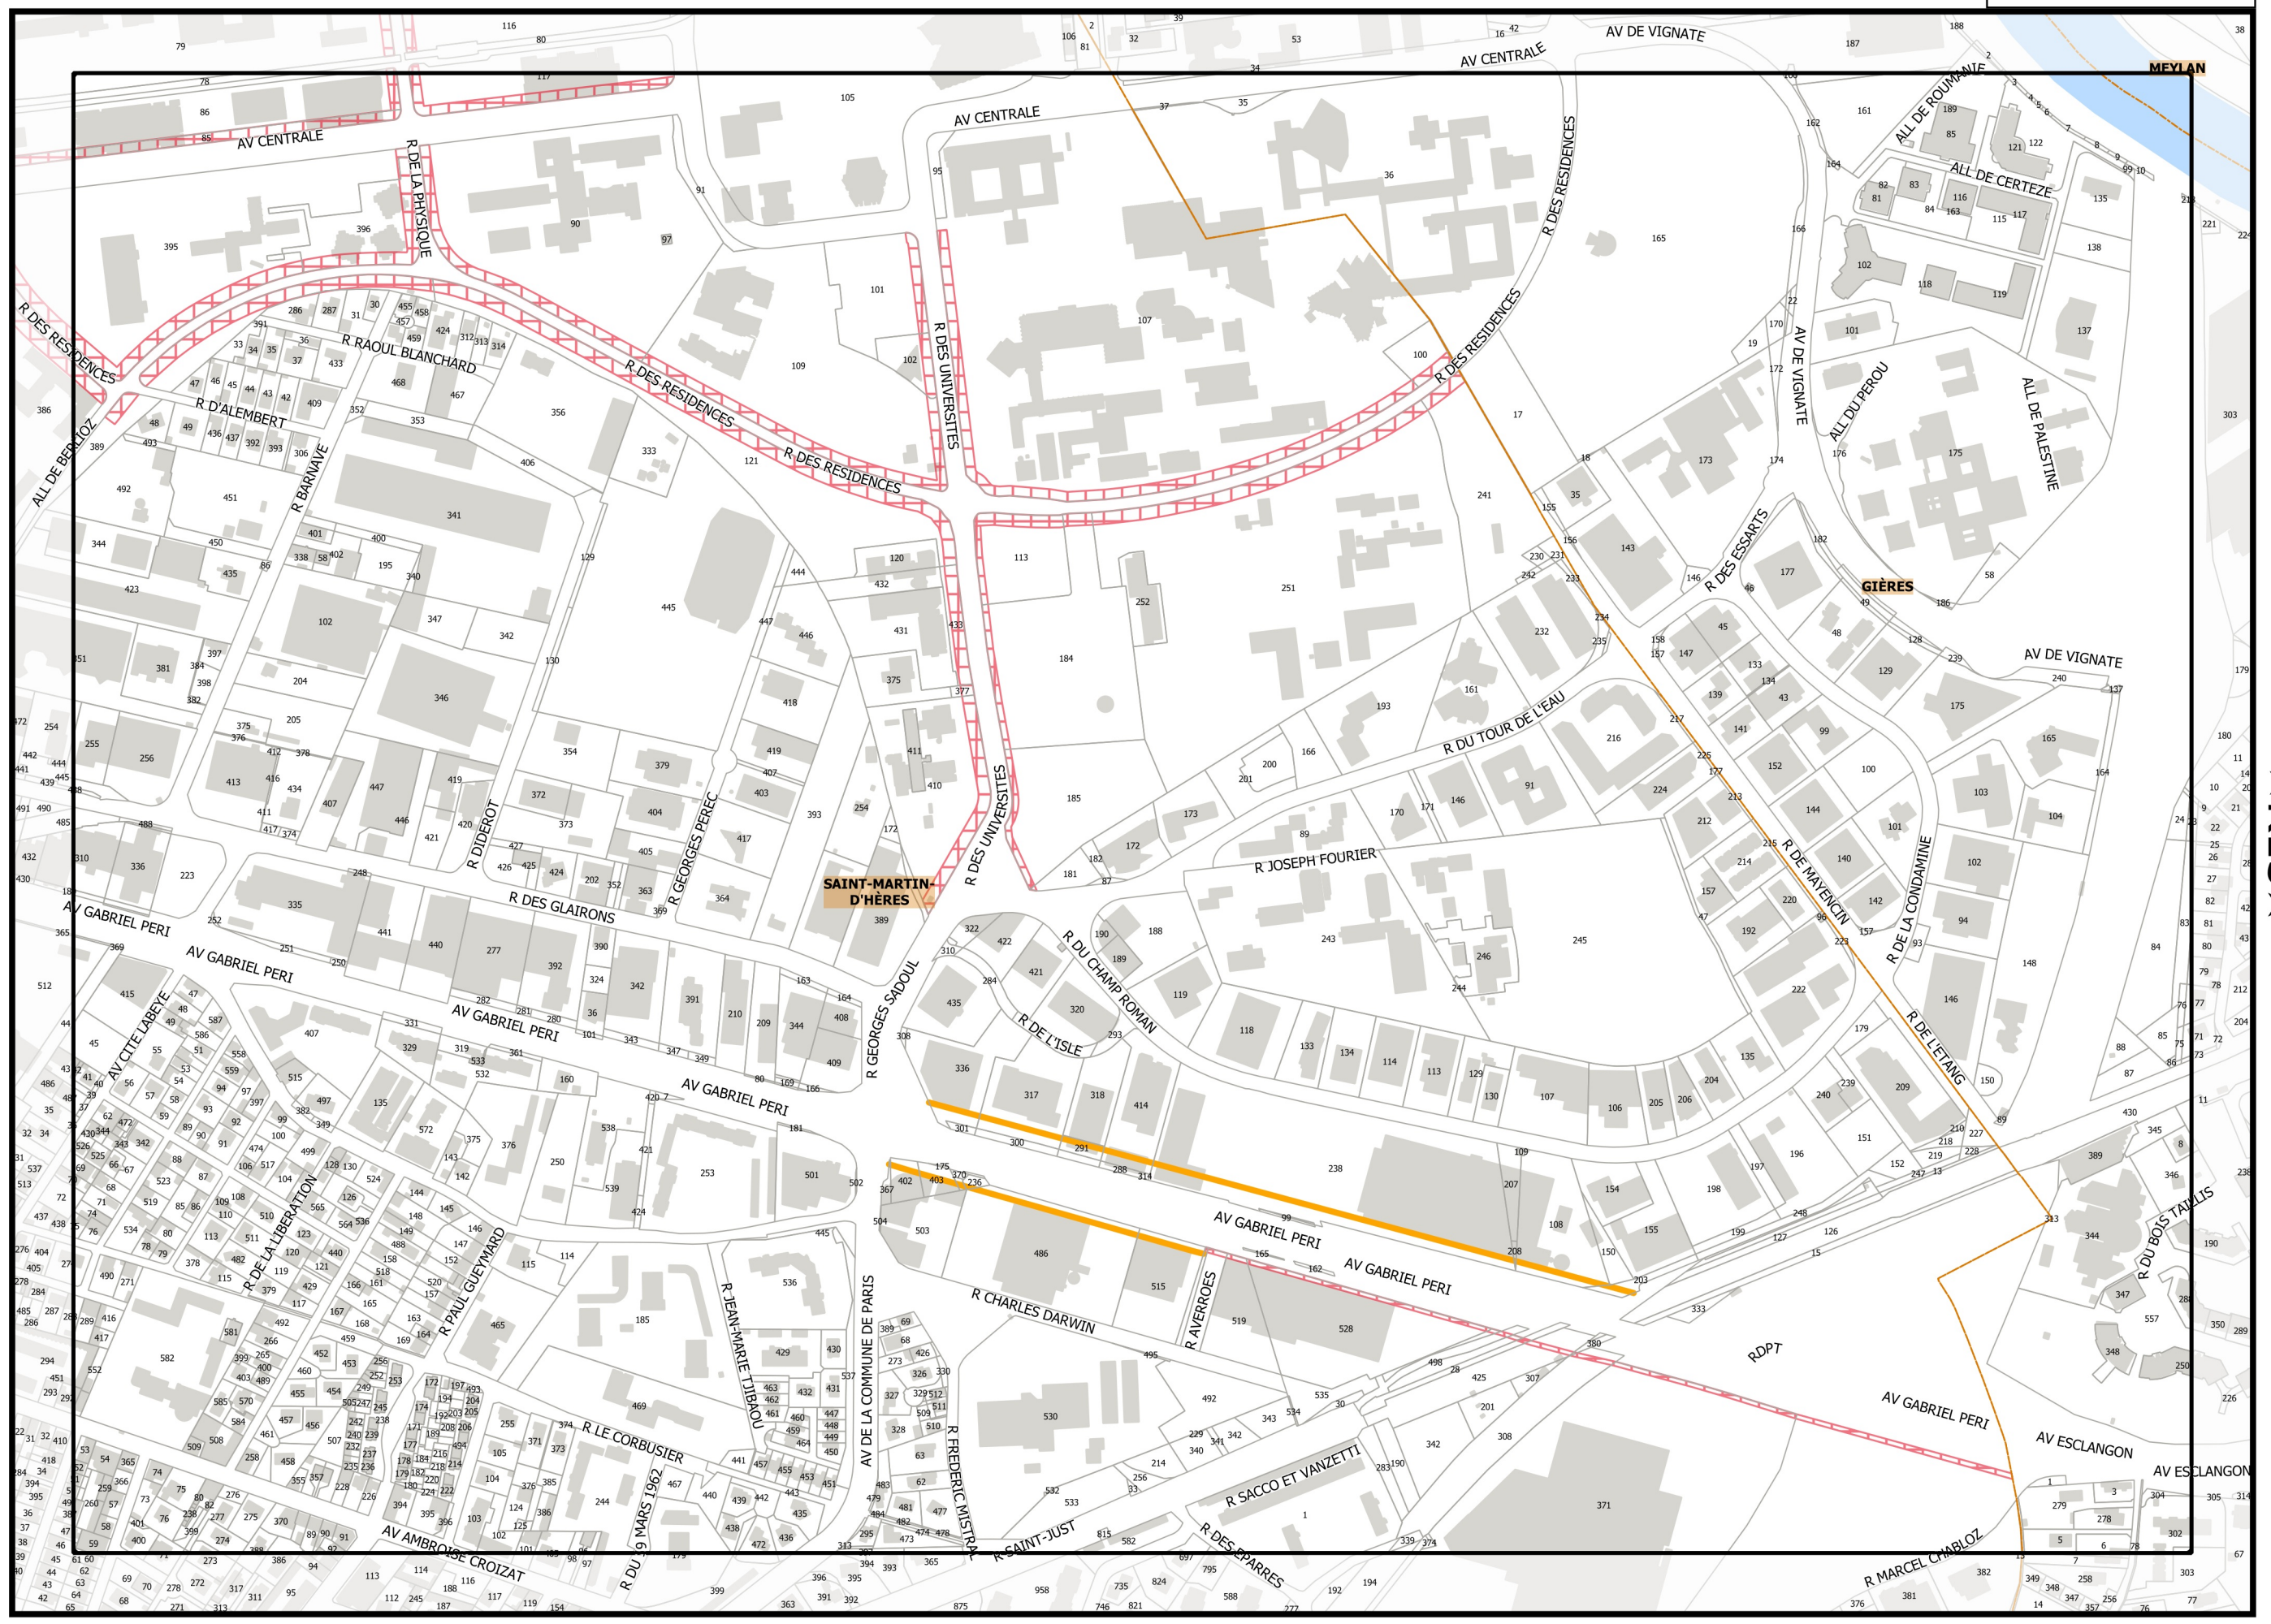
MEYLAN
GIÈRES
SAINT-MARTIN-D'HÈRES

AV CENTRALE
AV DE VIGNATE
ALL DE ROUMANIE
ALL DE CERTEZE
R DES RESIDENCES
R DE LA PHYSIQUE
R RAOUL BLANCHARD
R D'ALEMBERT
ALL DE BERLIOZ
R BARNAVE
R DES UNIVERSITES
AV DE VIGNATE
ALL DU PEROU
ALL DE PALESTINE
R DES ESSARTS
R DU TOUR DE L'EAU
R JOSEPH FOURIER
R DE MAYENCIN
R DE LA CONDAMINE
R DE L'ETANG
R DU CHAMP ROMAN
R DE L'ISLE
R GEORGES SADOUL
R DIDEROT
R GEORGES PEREC
R DES GLAIRONS
AV GABRIEL PERI
AV CITE LABEYE
R DE LA LIBERATION
R PAUL GUEYMARD
R JEAN-MARIE TJIBAOU
AV DE LA COMMUNE DE PARIS
R FREDERIC MISTRAL
R CHARLES DARWIN
R AVERROES
RDPT
AV ESCLANGON
R DU BOIS TAILLIS
R LE CORBUSIER
R DU 19 MARS 1962
AV AMBROISE CROIZAT
R SAINT-JUST
R SACCO ET VANZETTI
R DES EPARRES
R MARCEL CHABLOZ